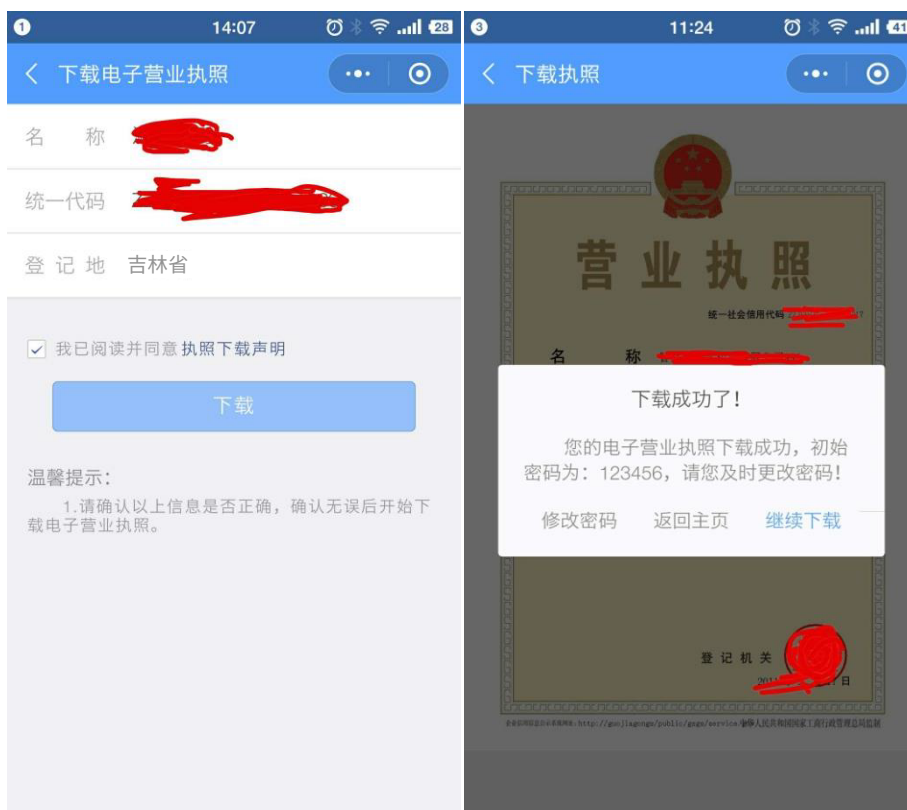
1 14:07 28

下载电子营业执照

名 称 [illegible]

统一代码 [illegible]

登记地 吉林省

我已阅读并同意 执照下载声明

下载

温馨提示:

1.请确认以上信息是否正确，确认无误后开始下载电子营业执照。

3 11:24 41

下载执照

营业执照

统一社会信用代码 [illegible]

名 称 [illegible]

下载成功了!

您的电子营业执照下载成功，初始密码为：123456，请您及时更改密码!

修改密码 返回主页 继续下载

登记机关

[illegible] 日

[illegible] http://gsxt.jlgongs/public/gsgs/service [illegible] 中华人民共和国国家工商行政管理总局监制